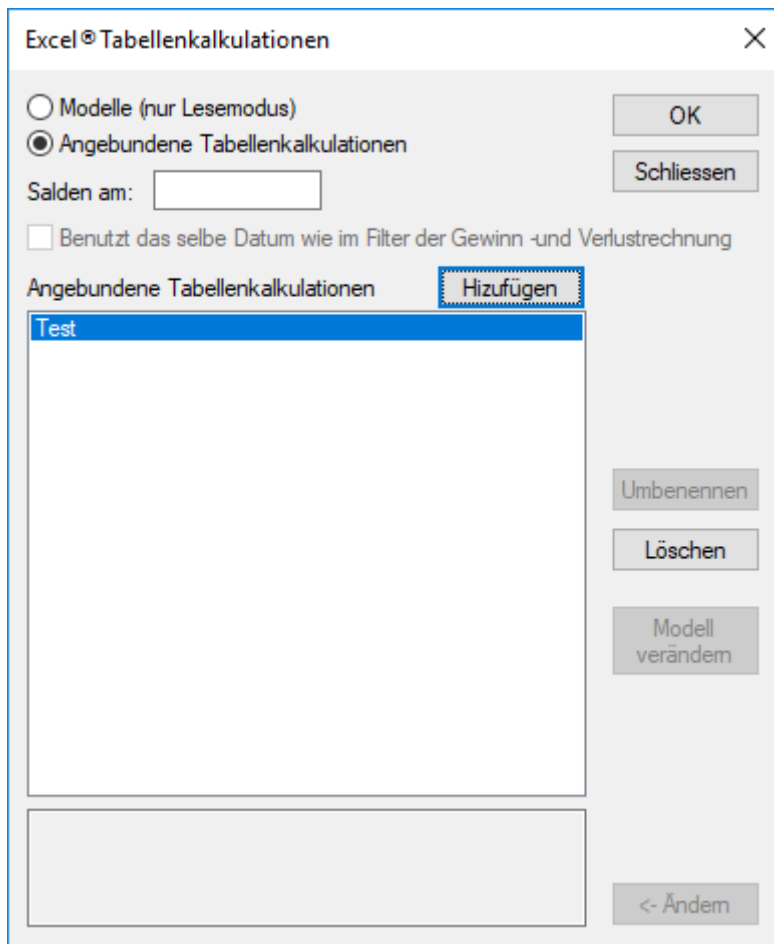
Excel® Tabellenkalkulationen

×

Modelle (nur Lesemodus)

Angebundene Tabellenkalkulationen

OK

Schliessen

Salden am:

Benutzt das selbe Datum wie im Filter der Gewinn -und Verlustrechnung

Angebundene Tabellenkalkulationen

Hizufügen

Test

Umbenennen

Löschen

Modell verändern

<- Ändern